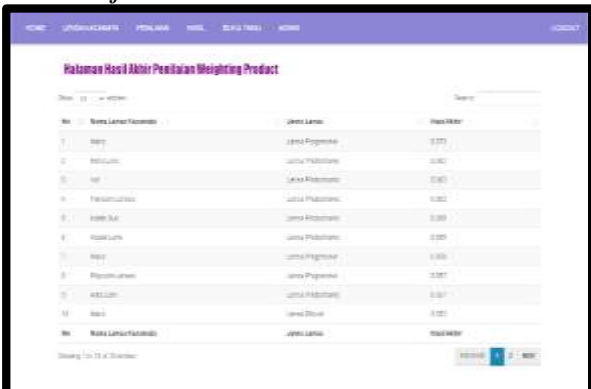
HOME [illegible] PENILAIAN HASIL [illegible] ADMIN LOGOUT

Halaman Hasil Akhir Penilaian Weighting Product

Show 10 entries Search:

| No | Nama Lampu Kecamatan | Jenis Lampu | Hasil Akhir |
|---|---|---|---|
| 1 | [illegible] | Lampu Penghemat | 0.373 |
| 2 | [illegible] | Lampu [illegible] | 0.362 |
| 3 | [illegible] | Lampu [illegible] | 0.362 |
| 4 | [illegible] | Lampu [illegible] | 0.362 |
| 5 | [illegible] | Lampu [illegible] | 0.359 |
| 6 | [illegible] | Lampu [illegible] | 0.359 |
| 7 | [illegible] | Lampu Penghemat | 0.358 |
| 8 | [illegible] | Lampu Penghemat | 0.357 |
| 9 | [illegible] | Lampu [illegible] | 0.357 |
| 10 | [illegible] | Lampu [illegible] | 0.355 |
| No | Nama Lampu Kecamatan | Jenis Lampu | Hasil Akhir |

Showing 1 to 10 of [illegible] entries

Previous 1 2 Next